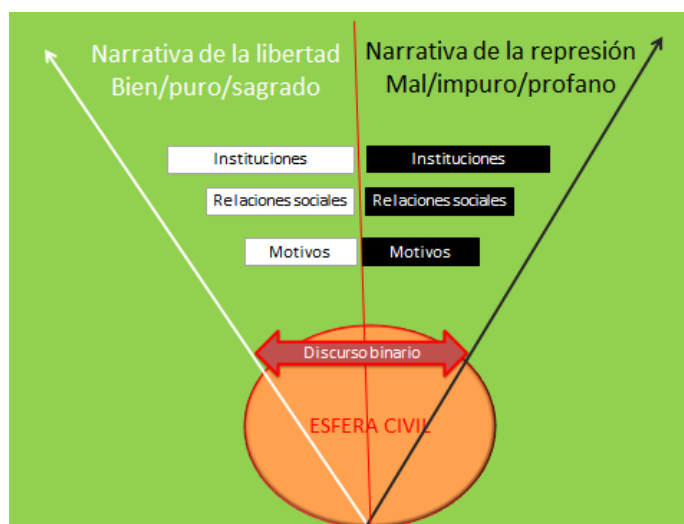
Narrativa de la libertad
Bien/puro/sagrado

Narrativa de la represión
Mal/impuro/profano

Instituciones

Instituciones

Relaciones sociales

Relaciones sociales

Motivos

Motivos

Discurso binario

ESFERA CIVIL